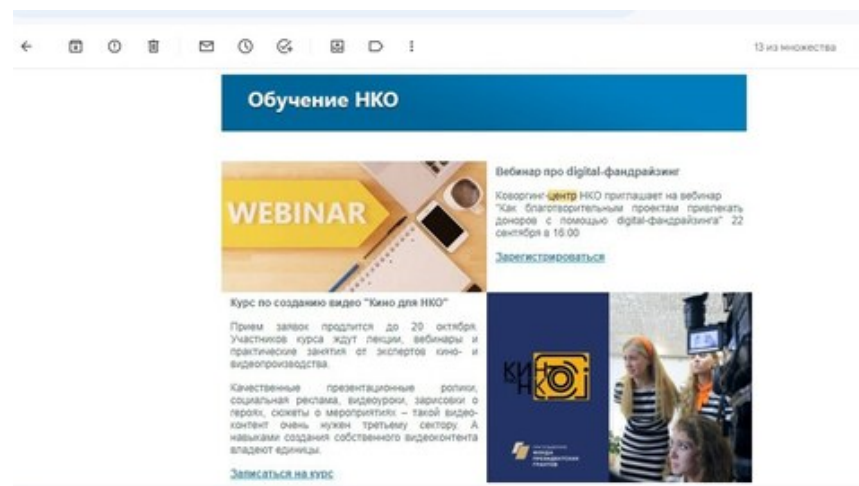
13 из множества

Обучение НКО

WEBINAR

Вебинар про digital-фандрайзинг

Коворкинг-центр НКО приглашает на вебинар "Как благотворительным проектам привлекать доноров с помощью digital-фандрайзинга" 22 сентября в 16:00

Зарегистрироваться

Курс по созданию видео "Кино для НКО"

Прием заявок продлится до 20 октября. Участников курса ждут лекции, вебинары и практические занятия от экспертов кино- и видеопроизводства.

Качественные презентационные ролики, социальная реклама, видеоуроки, зарисовки о героях, сюжеты о мероприятиях – такой видеоконтент очень нужен третьему сектору. А навыками создания собственного видеоконтента владеют единицы.

Записаться на курс

КИНО НКО

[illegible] ФОНДА ПРЕЗИДЕНТСКИХ ГРАНТОВ